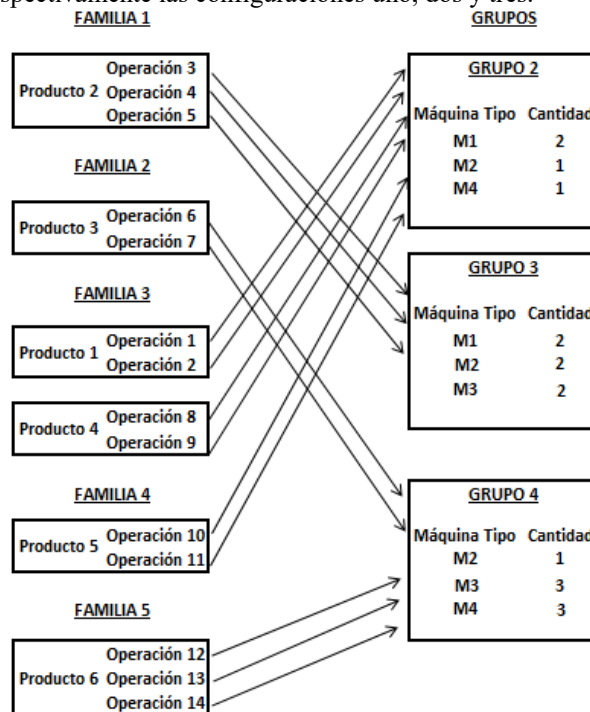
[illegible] las configuraciones uno, dos y tres.

FAMILIA 1

Producto 2 Operación 3
Operación 4
Operación 5

FAMILIA 2

Producto 3 Operación 6
Operación 7

FAMILIA 3

Producto 1 Operación 1
Operación 2

Producto 4 Operación 8
Operación 9

FAMILIA 4

Producto 5 Operación 10
Operación 11

FAMILIA 5

Producto 6 Operación 12
Operación 13
Operación 14

GRUPOS

GRUPO 2

| Máquina Tipo | Cantidad |
|---|---|
| M1 | 2 |
| M2 | 1 |
| M4 | 1 |

GRUPO 3

| Máquina Tipo | Cantidad |
|---|---|
| M1 | 2 |
| M2 | 2 |
| M3 | 2 |

GRUPO 4

| Máquina Tipo | Cantidad |
|---|---|
| M2 | 1 |
| M3 | 3 |
| M4 | 3 |